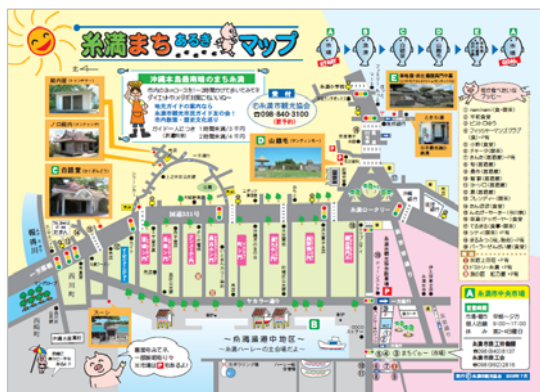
糸満まち あるき マップ

A B C D E A
START GOAL

沖縄本島最南端のまち糸満

申込
糸満市観光協会
098-840-3100

D 山巓毛

E

C

糸満ロータリー

国道331号

ヤカラー通り

〜糸満漁港中地区〜
〜糸満ハーレーの主会場だよ〜

A 糸満市中央市場

糸満市商工観光課